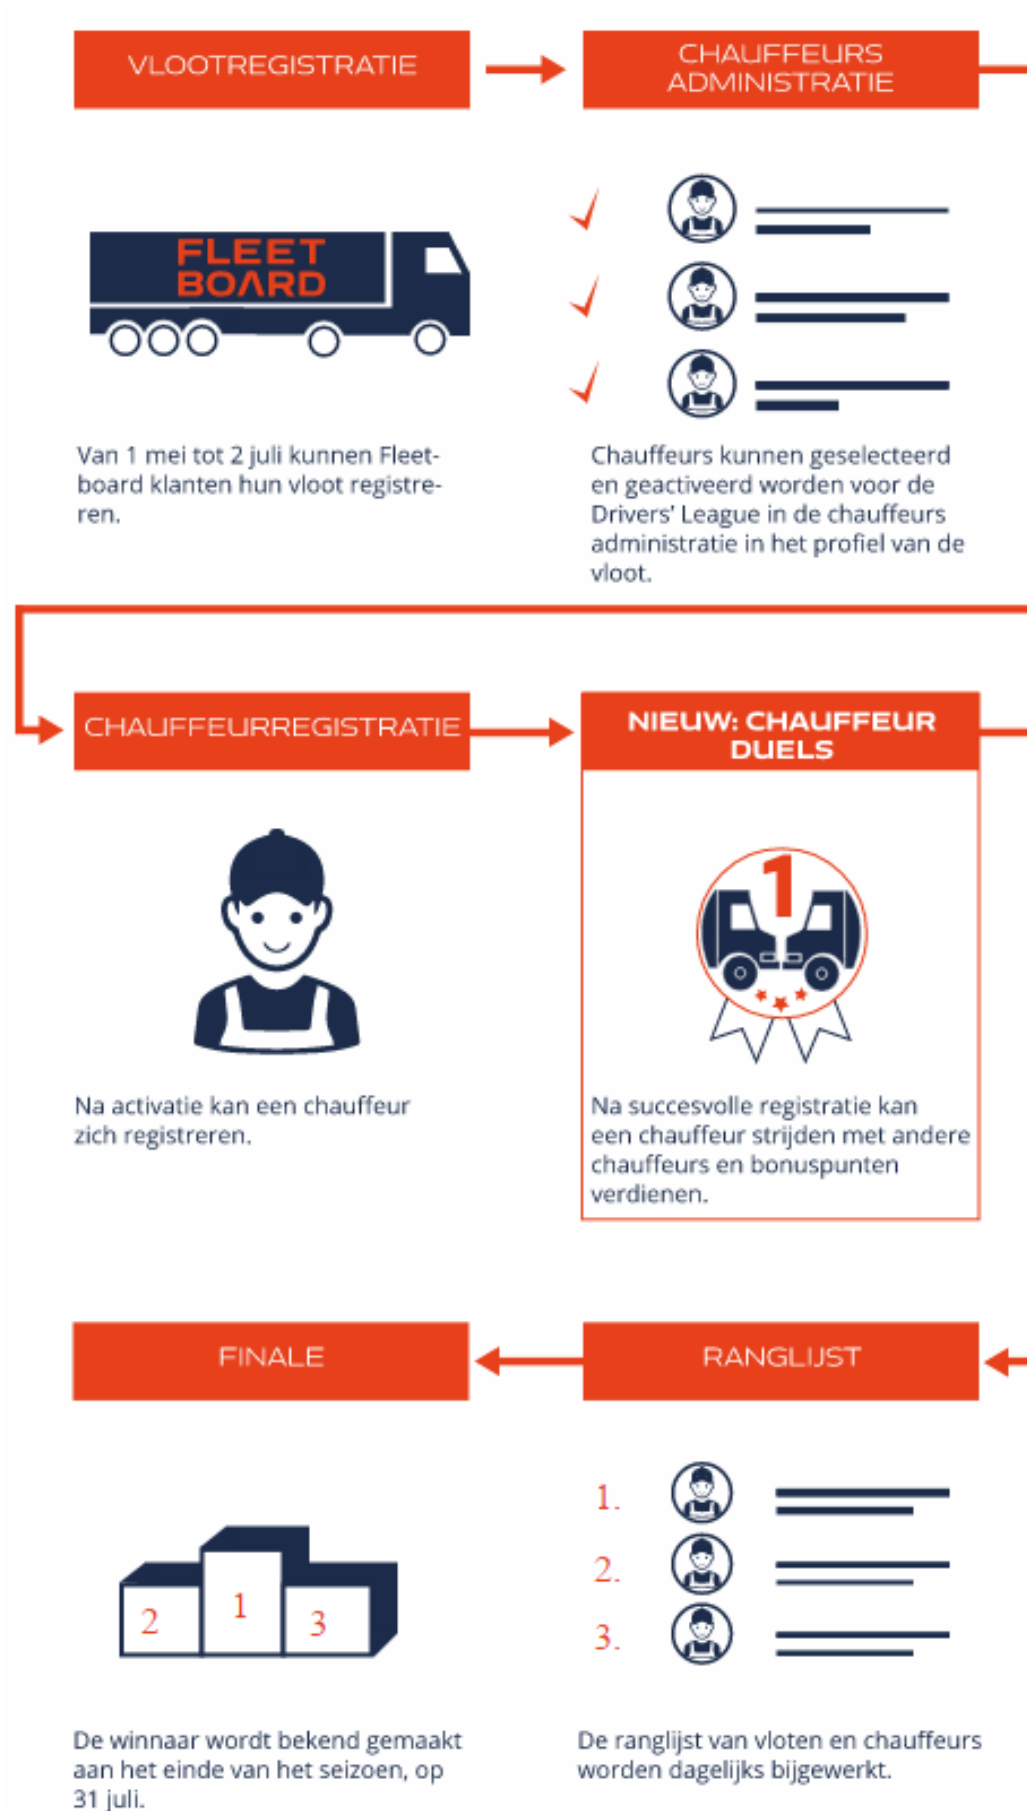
VLOOTREGISTRATIE

CHAUFFEURS ADMINISTRATIE

FLEET BOARD

Van 1 mei tot 2 juli kunnen Fleetboard klanten hun vloot registreren.

Chauffeurs kunnen geselecteerd en geactiveerd worden voor de Drivers' League in de chauffeurs administratie in het profiel van de vloot.

CHAUFFEURREGISTRATIE

NIEUW: CHAUFFEUR DUELS

1

Na activatie kan een chauffeur zich registreren.

Na succesvolle registratie kan een chauffeur strijden met andere chauffeurs en bonuspunten verdienen.

FINALE

RANGLIJST

2 1 3

1.
2.
3.

De winnaar wordt bekend gemaakt aan het einde van het seizoen, op 31 juli.

De ranglijst van vloten en chauffeurs worden dagelijks bijgewerkt.